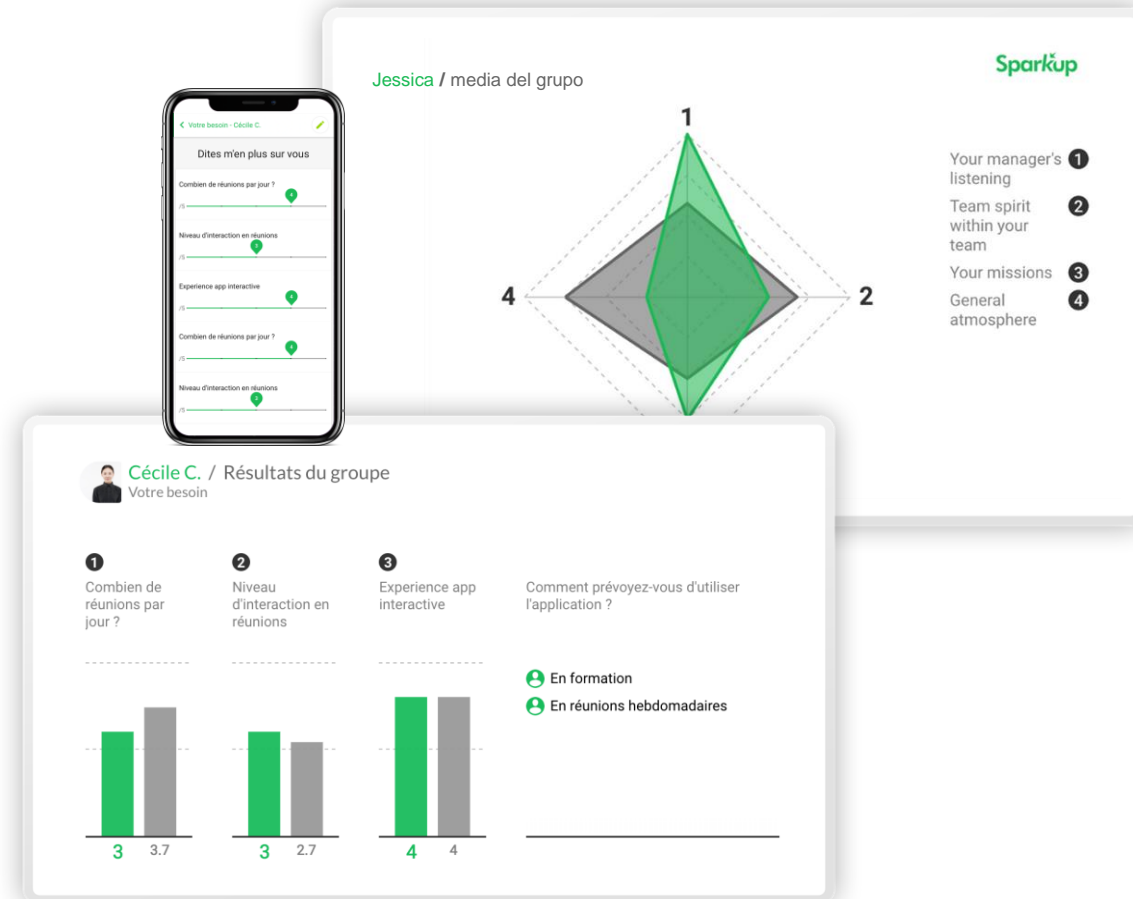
Jessica / media del grupo

Sparkup

1

2

4

Your manager's listening 1

Team spirit within your team 2

Your missions 3

General atmosphere 4

Votre besoin - Cécile C.

Dites m'en plus sur vous

Combien de réunions par jour ?

/5

Niveau d'interaction en réunions

/5

Experience app interactive

/5

Combien de réunions par jour ?

/5

Niveau d'interaction en réunions

/5

Cécile C. / Résultats du groupe
Votre besoin

1
Combien de réunions par jour ?

2
Niveau d'interaction en réunions

3
Experience app interactive

Comment prévoyez-vous d'utiliser l'application ?

En formation

En réunions hebdomadaires

3 3.7

3 2.7

4 4